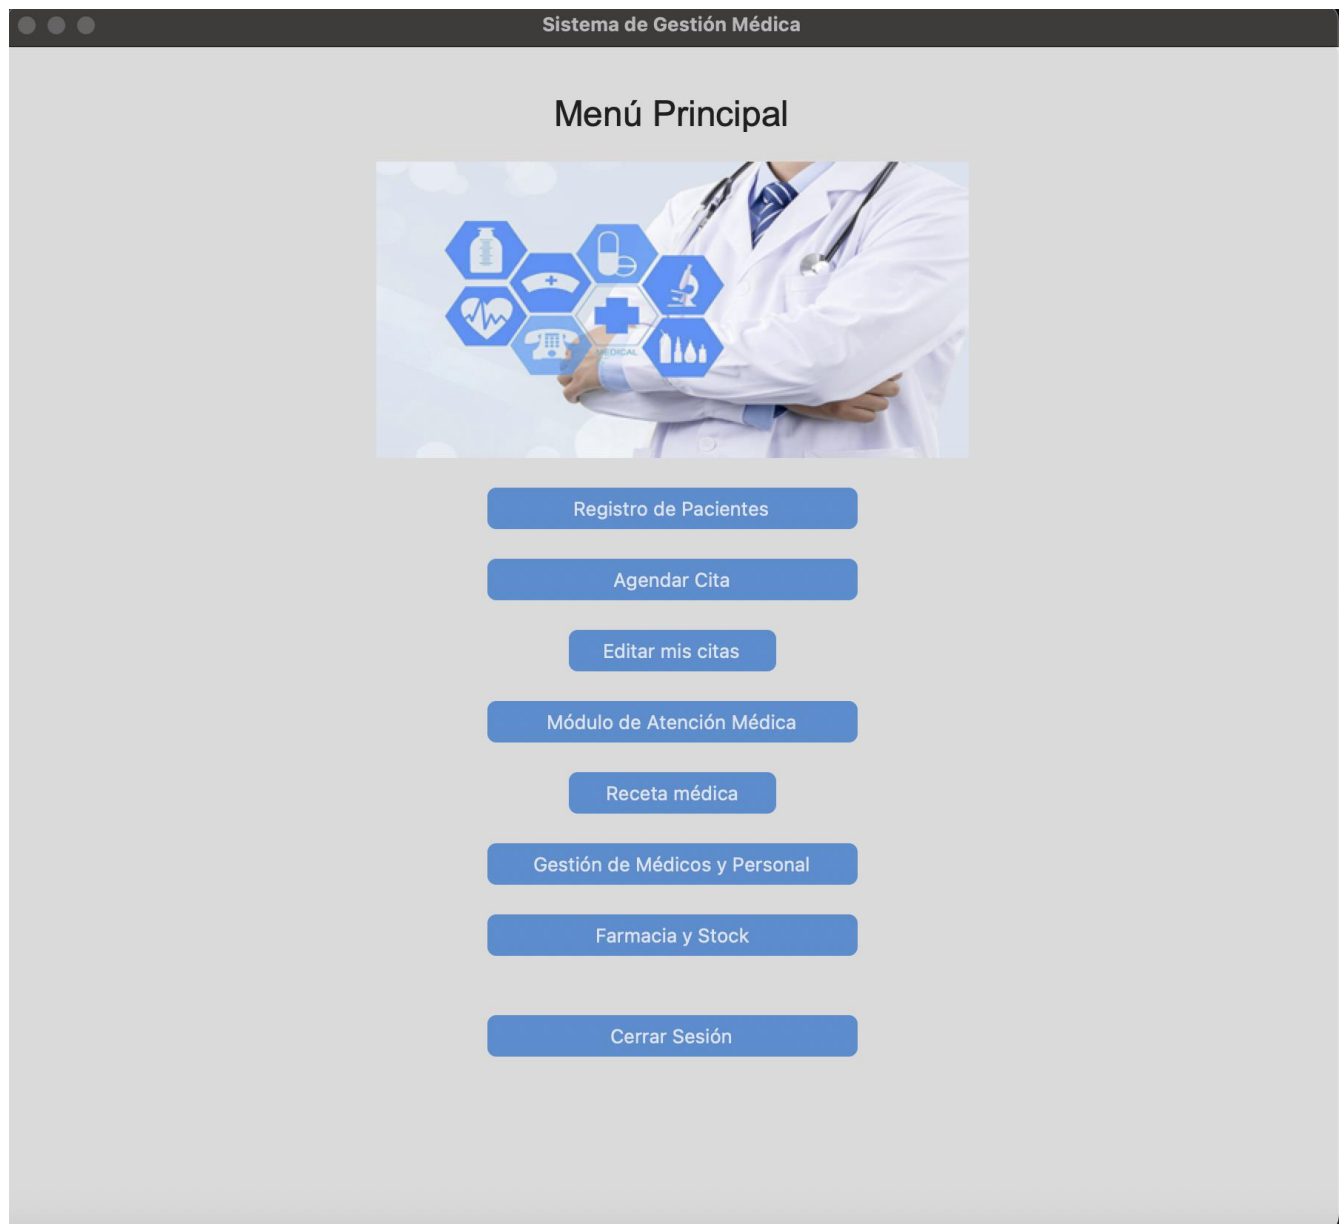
Sistema de Gestión Médica

Menú Principal

MEDICAL

Registro de Pacientes

Agendar Cita

Editar mis citas

Módulo de Atención Médica

Receta médica

Gestión de Médicos y Personal

Farmacia y Stock

Cerrar Sesión